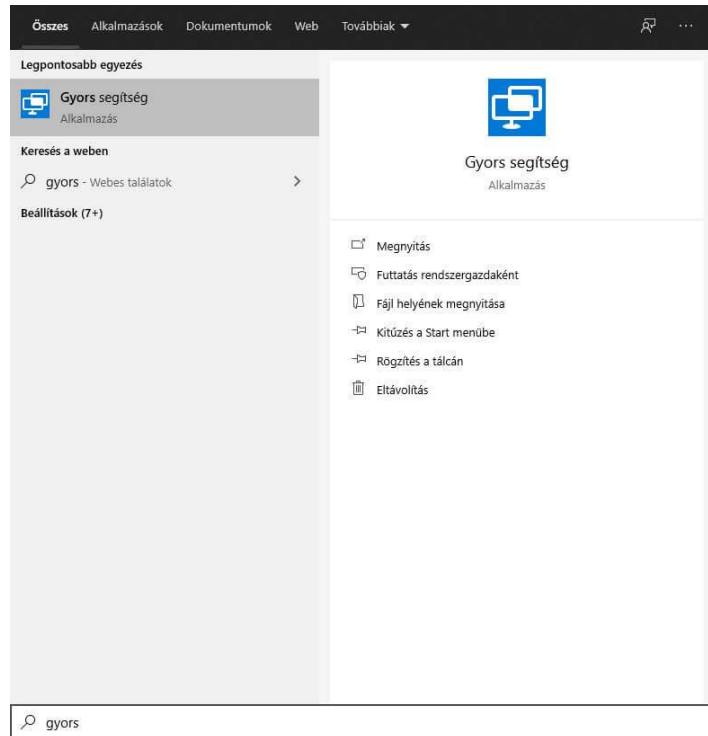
Összes Alkalmazások Dokumentumok Web Továbbiak ▾

Legpontosabb egyezés

Gyors segítség
Alkalmazás

Keresés a weben

gyors - Webes találatok

Beállítások (7+)

Gyors segítség
Alkalmazás

Megnyitás
Futtatás rendszergazdaként
Fájl helyének megnyitása
Kitűzés a Start menübe
Rögzítés a tálcán
Eltávolítás

gyors